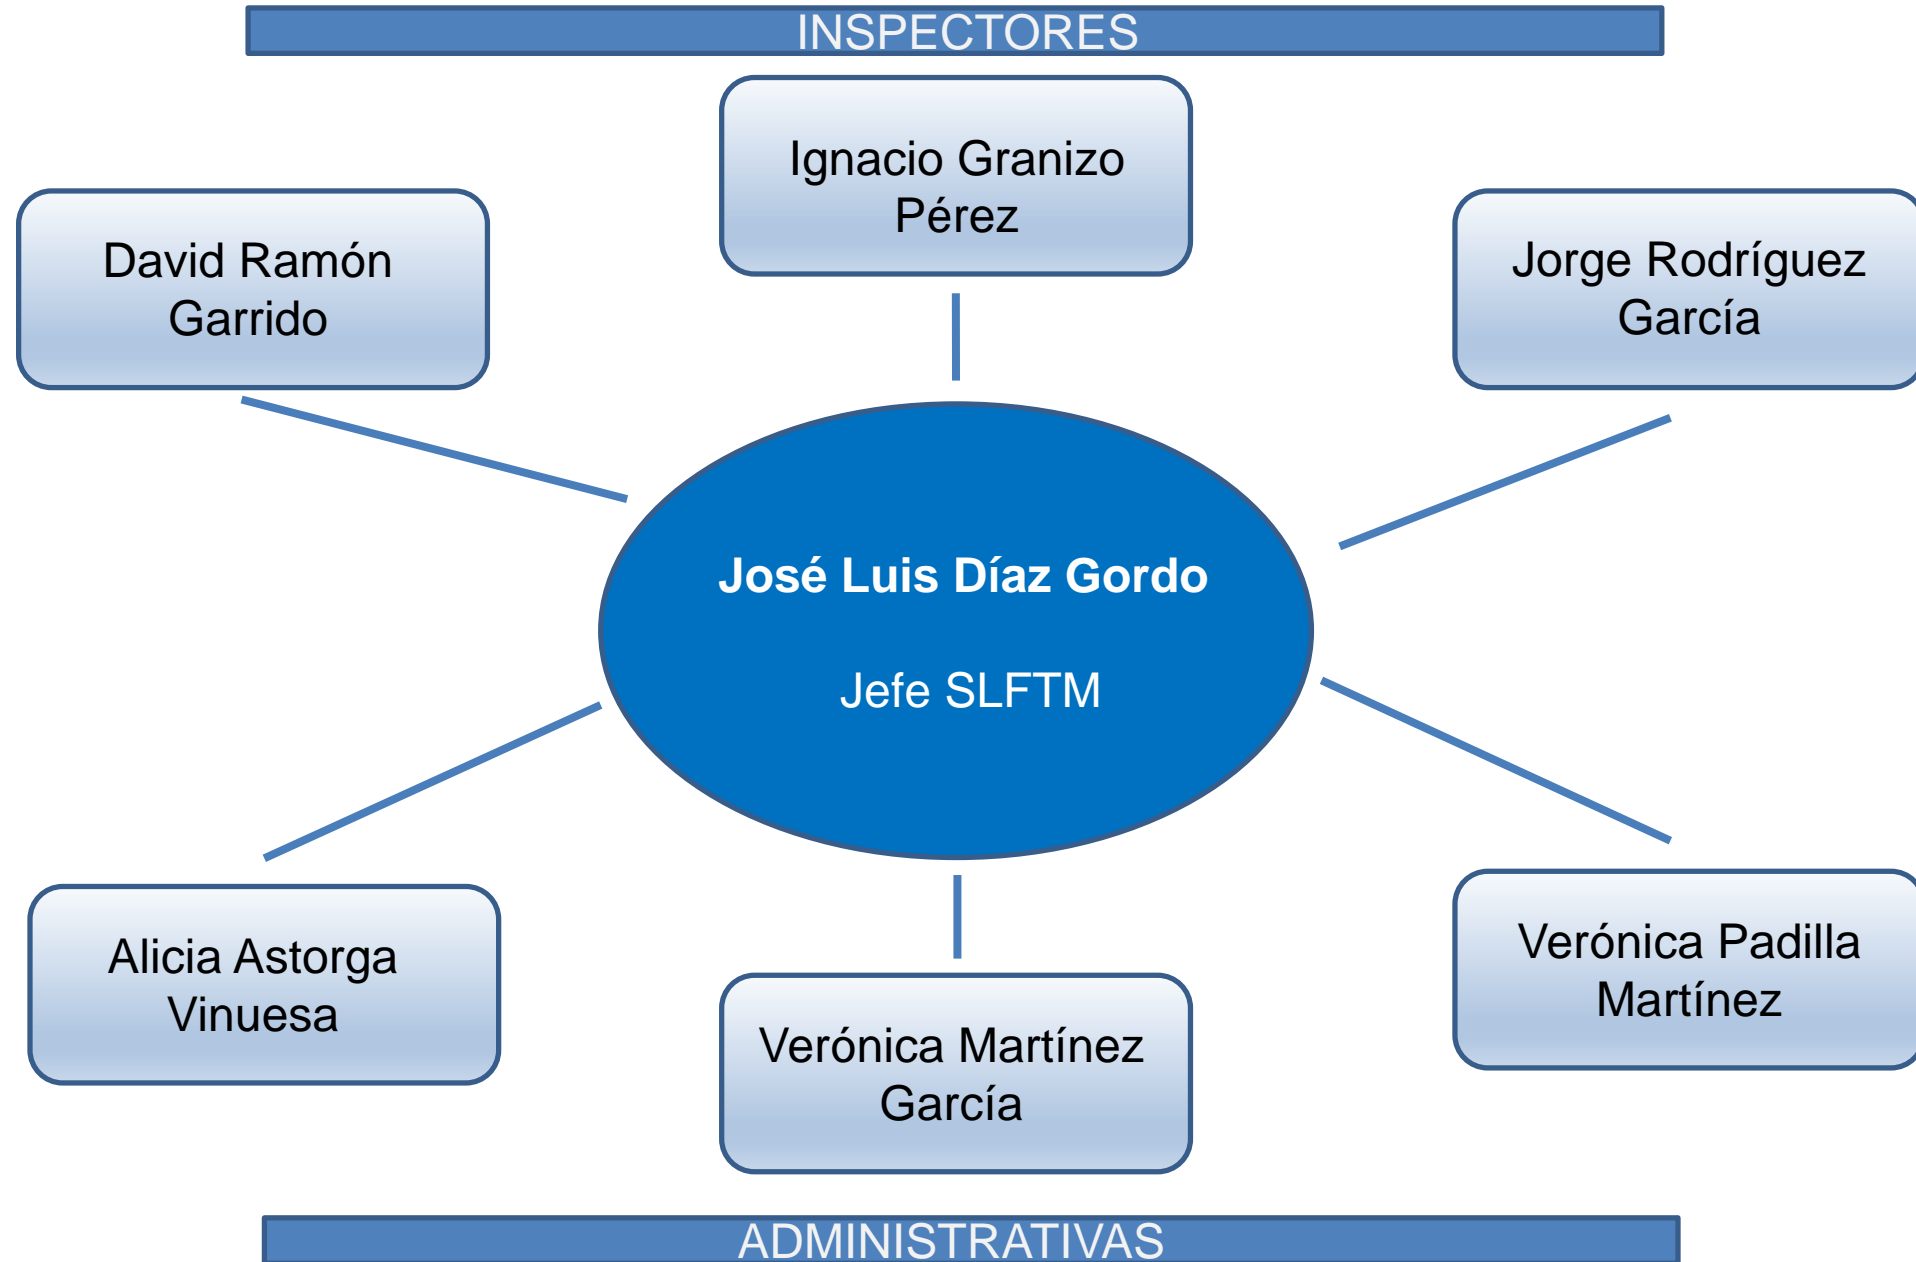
INSPECTORES

David Ramón Garrido

Ignacio Granizo Pérez

Jorge Rodríguez García

José Luis Díaz Gordo

Jefe SLFTM

Alicia Astorga Vinuesa

Verónica Martínez García

Verónica Padilla Martínez

ADMINISTRATIVAS